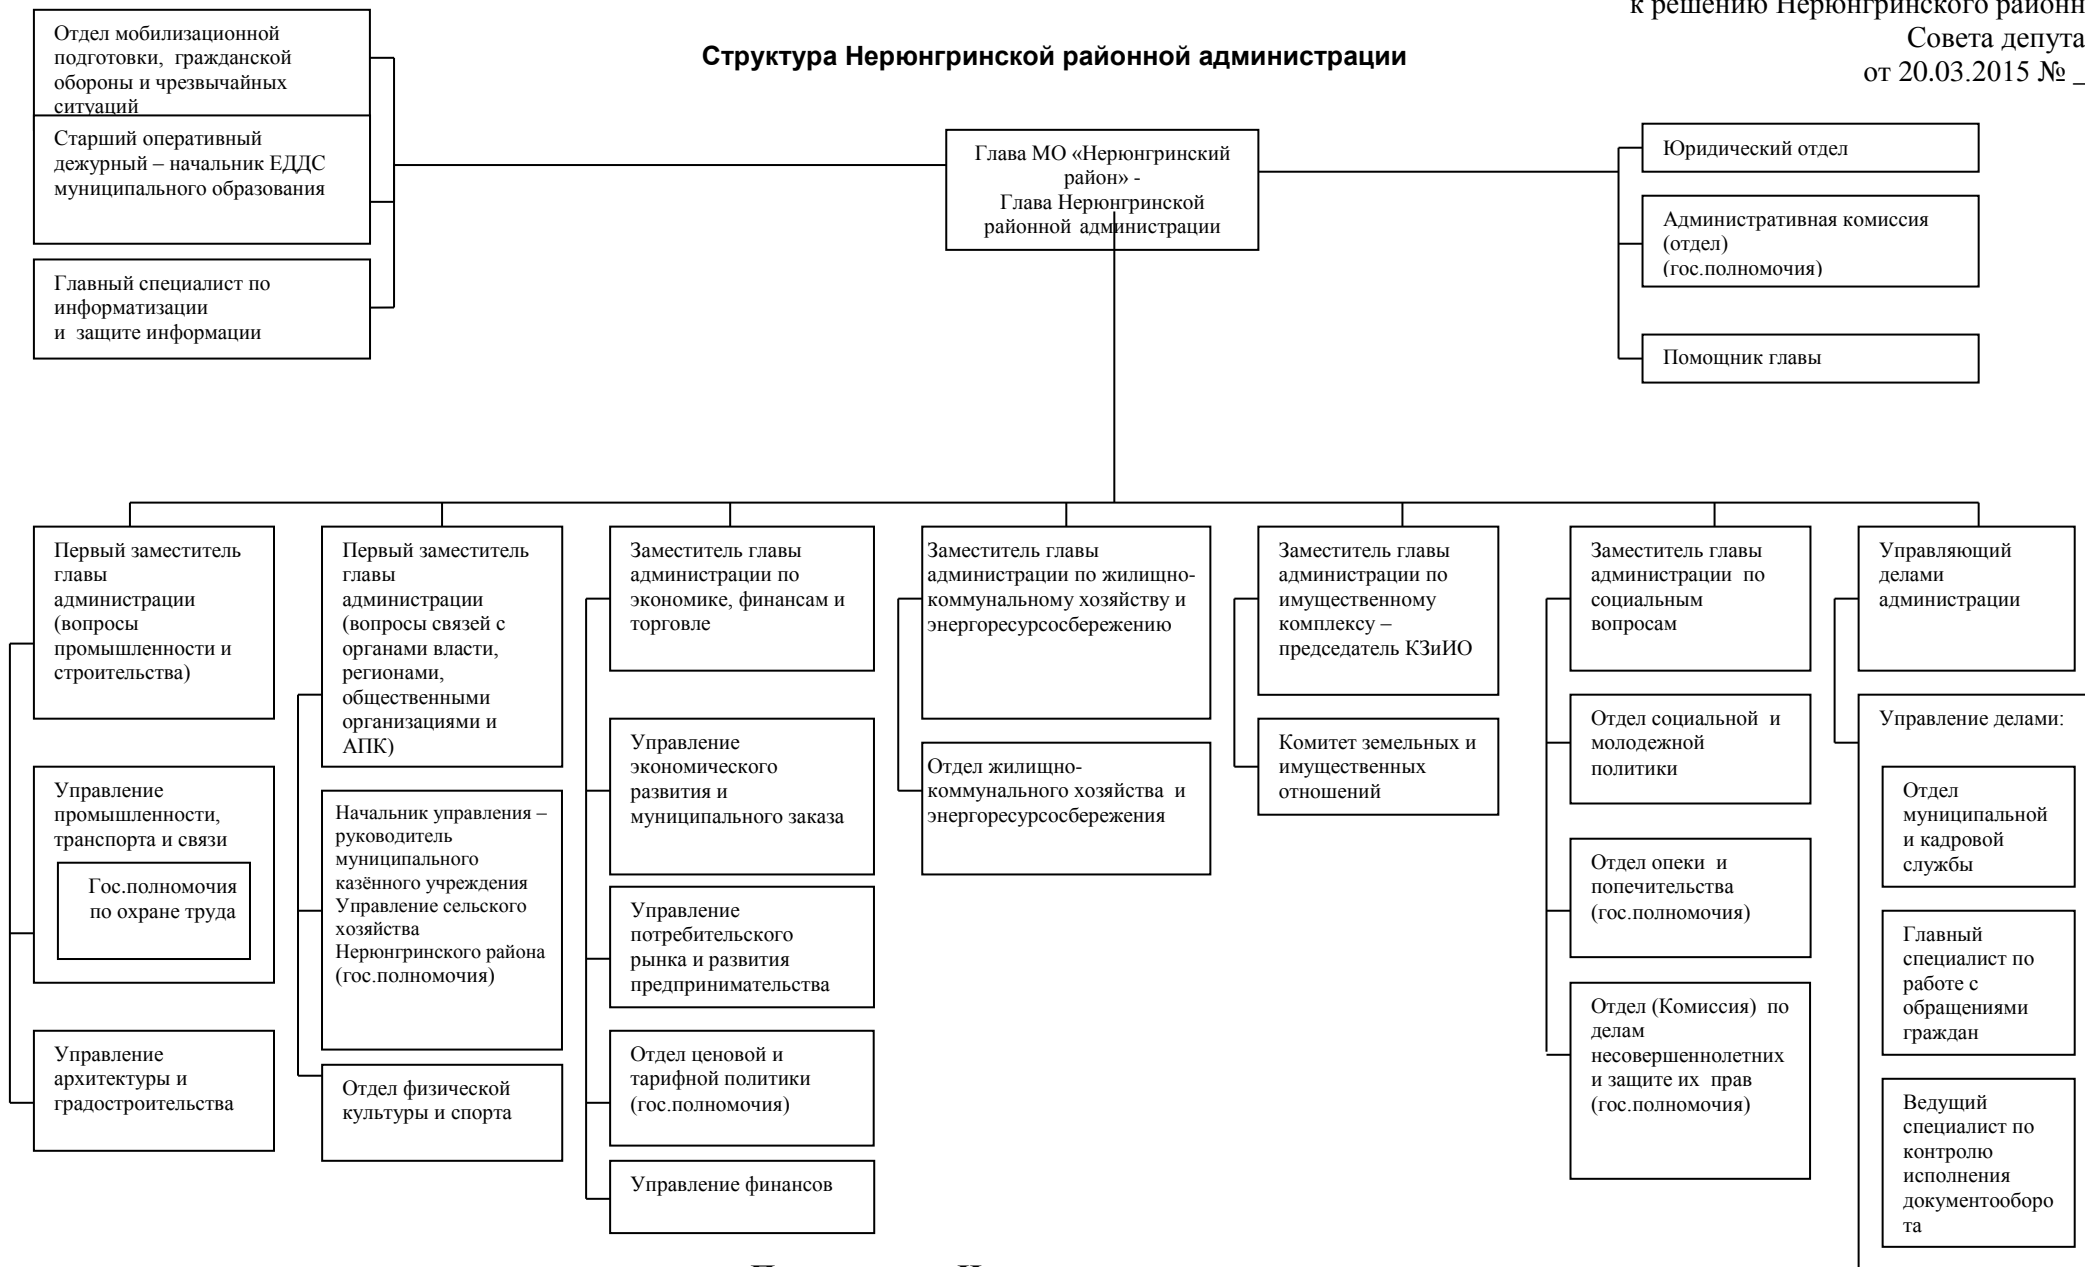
к решению Нерюнгринского районн
Совета депута
от 20.03.2015 № _

Структура Нерюнгринской районной администрации

Отдел мобилизационной подготовки, гражданской обороны и чрезвычайных ситуаций

Старший оперативный дежурный – начальник ЕДДС муниципального образования

Главный специалист по информатизации и защите информации

Глава МО «Нерюнгринский район» - Глава Нерюнгринской районной администрации

Юридический отдел

Административная комиссия (отдел) (гос.полномочия)

Помощник главы

Первый заместитель главы администрации (вопросы промышленности и строительства)

Управление промышленности, транспорта и связи

Гос.полномочия по охране труда

Управление архитектуры и градостроительства

Первый заместитель главы администрации (вопросы связей с органами власти, регионами, общественными организациями и АПК)

Начальник управления – руководитель муниципального казённого учреждения Управление сельского хозяйства Нерюнгринского района (гос.полномочия)

Отдел физической культуры и спорта

Заместитель главы администрации по экономике, финансам и торговле

Управление экономического развития и муниципального заказа

Управление потребительского рынка и развития предпринимательства

Отдел ценовой и тарифной политики (гос.полномочия)

Управление финансов

Заместитель главы администрации по жилищно-коммунальному хозяйству и энергоресурсосбережению

Отдел жилищно-коммунального хозяйства и энергоресурсосбережения

Заместитель главы администрации по имущественному комплексу – председатель КЗиИО

Комитет земельных и имущественных отношений

Заместитель главы администрации по социальным вопросам

Отдел социальной и молодежной политики

Отдел опеки и попечительства (гос.полномочия)

Отдел (Комиссия) по делам несовершеннолетних и защите их прав (гос.полномочия)

Управляющий делами администрации

Управление делами:

Отдел муниципальной и кадровой службы

Главный специалист по работе с обращениями граждан

Ведущий специалист по контролю исполнения документооборота

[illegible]